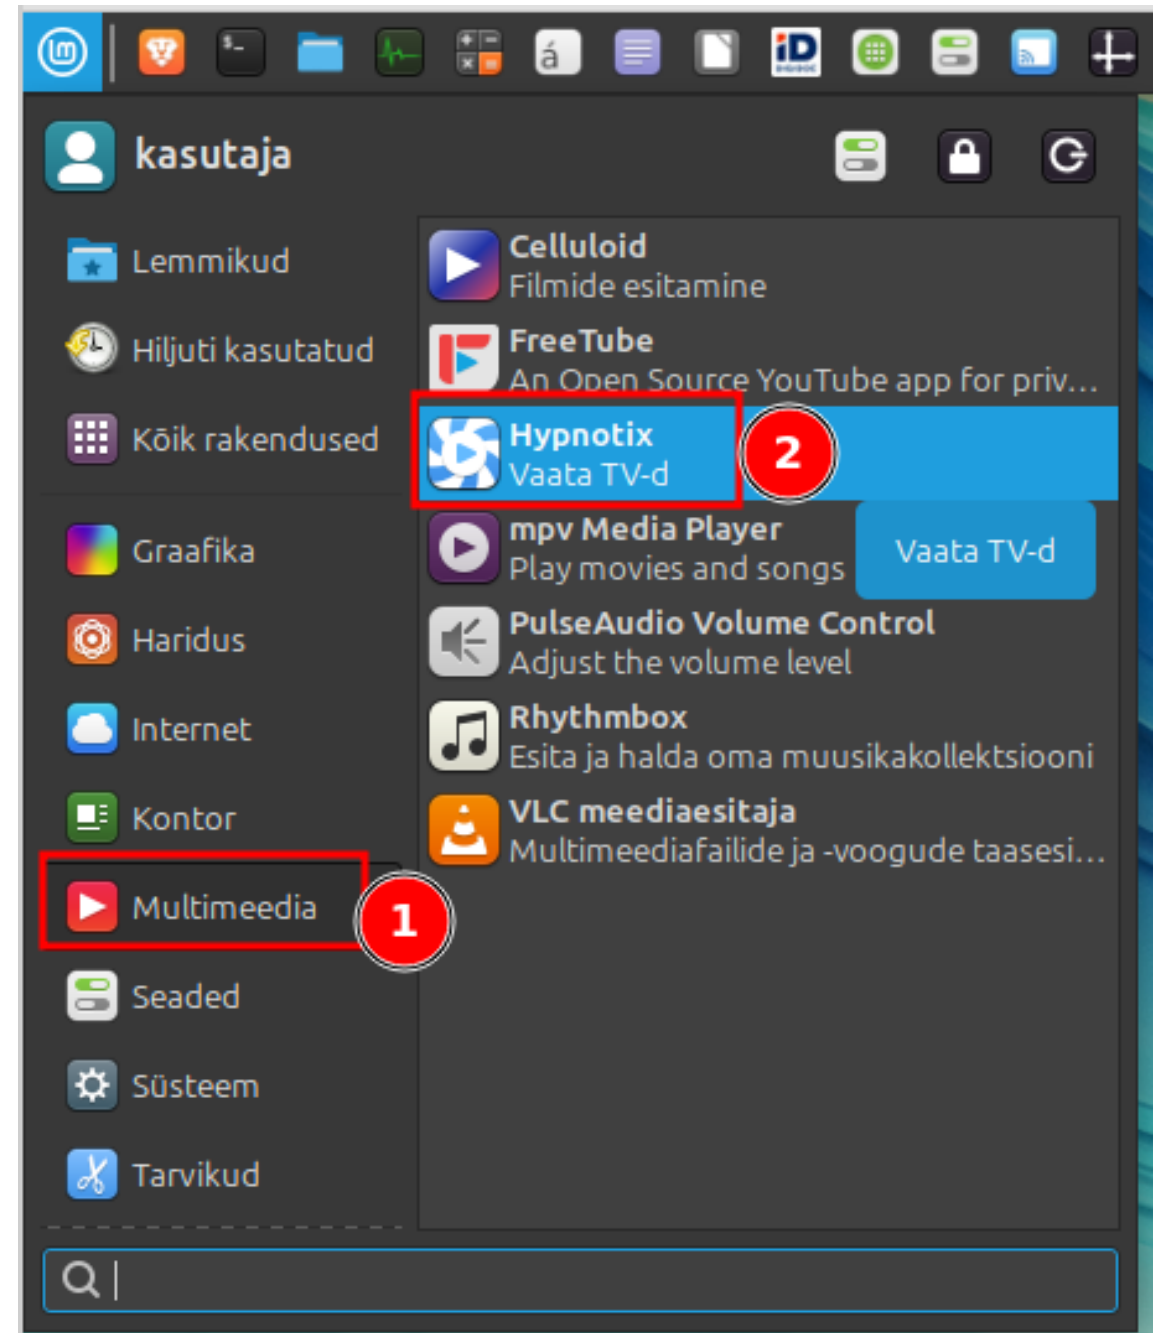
kasutaja

Lemmikud

Hiljuti kasutatud

Kõik rakendused

Graafika

Haridus

Internet

Kontor

Multimeedia

Seaded

Süsteem

Tarvikud

Celluloid
Filmide esitamine

FreeTube
An Open Source YouTube app for priv...

Hypnotix
Vaata TV-d

mpv Media Player
Play movies and songs

Vaata TV-d

PulseAudio Volume Control
Adjust the volume level

Rhythmbox
Esita ja halda oma muusikakollektsiooni

VLC meediaesitaja
Multimeediafailide ja -voogude taasesi...

1

2